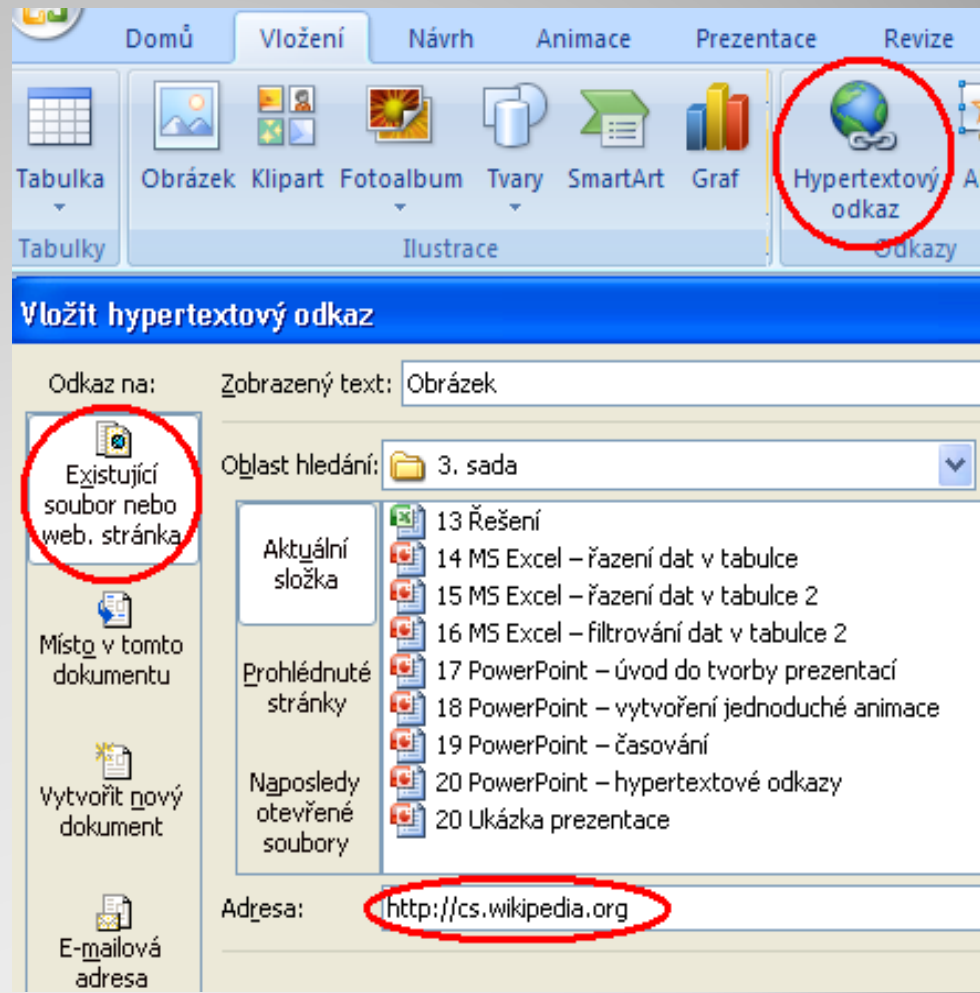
Domů Vložení Návrh Animace Prezentace Revize

Tabulka
Tabulky

Obrázek Klipart Fotoalbum Tvary SmartArt Graf
Ilustrace

Hypertextový odkaz
A
Odkazy

Vložit hypertextový odkaz

Odkaz na:

Existující soubor nebo web. stránka

Místo v tomto dokumentu

Vytvořit nový dokument

E-mailová adresa

Zobrazený text: Obrázek

Oblast hledání: 3. sada

Aktuální složka

Prohlédnuté stránky

Naposledy otevřené soubory

13 Řešení
14 MS Excel – řazení dat v tabulce
15 MS Excel – řazení dat v tabulce 2
16 MS Excel – filtrování dat v tabulce 2
17 PowerPoint – úvod do tvorby prezentací
18 PowerPoint – vytvoření jednoduché animace
19 PowerPoint – časování
20 PowerPoint – hypertextové odkazy
20 Ukázka prezentace

Adresa: http://cs.wikipedia.org